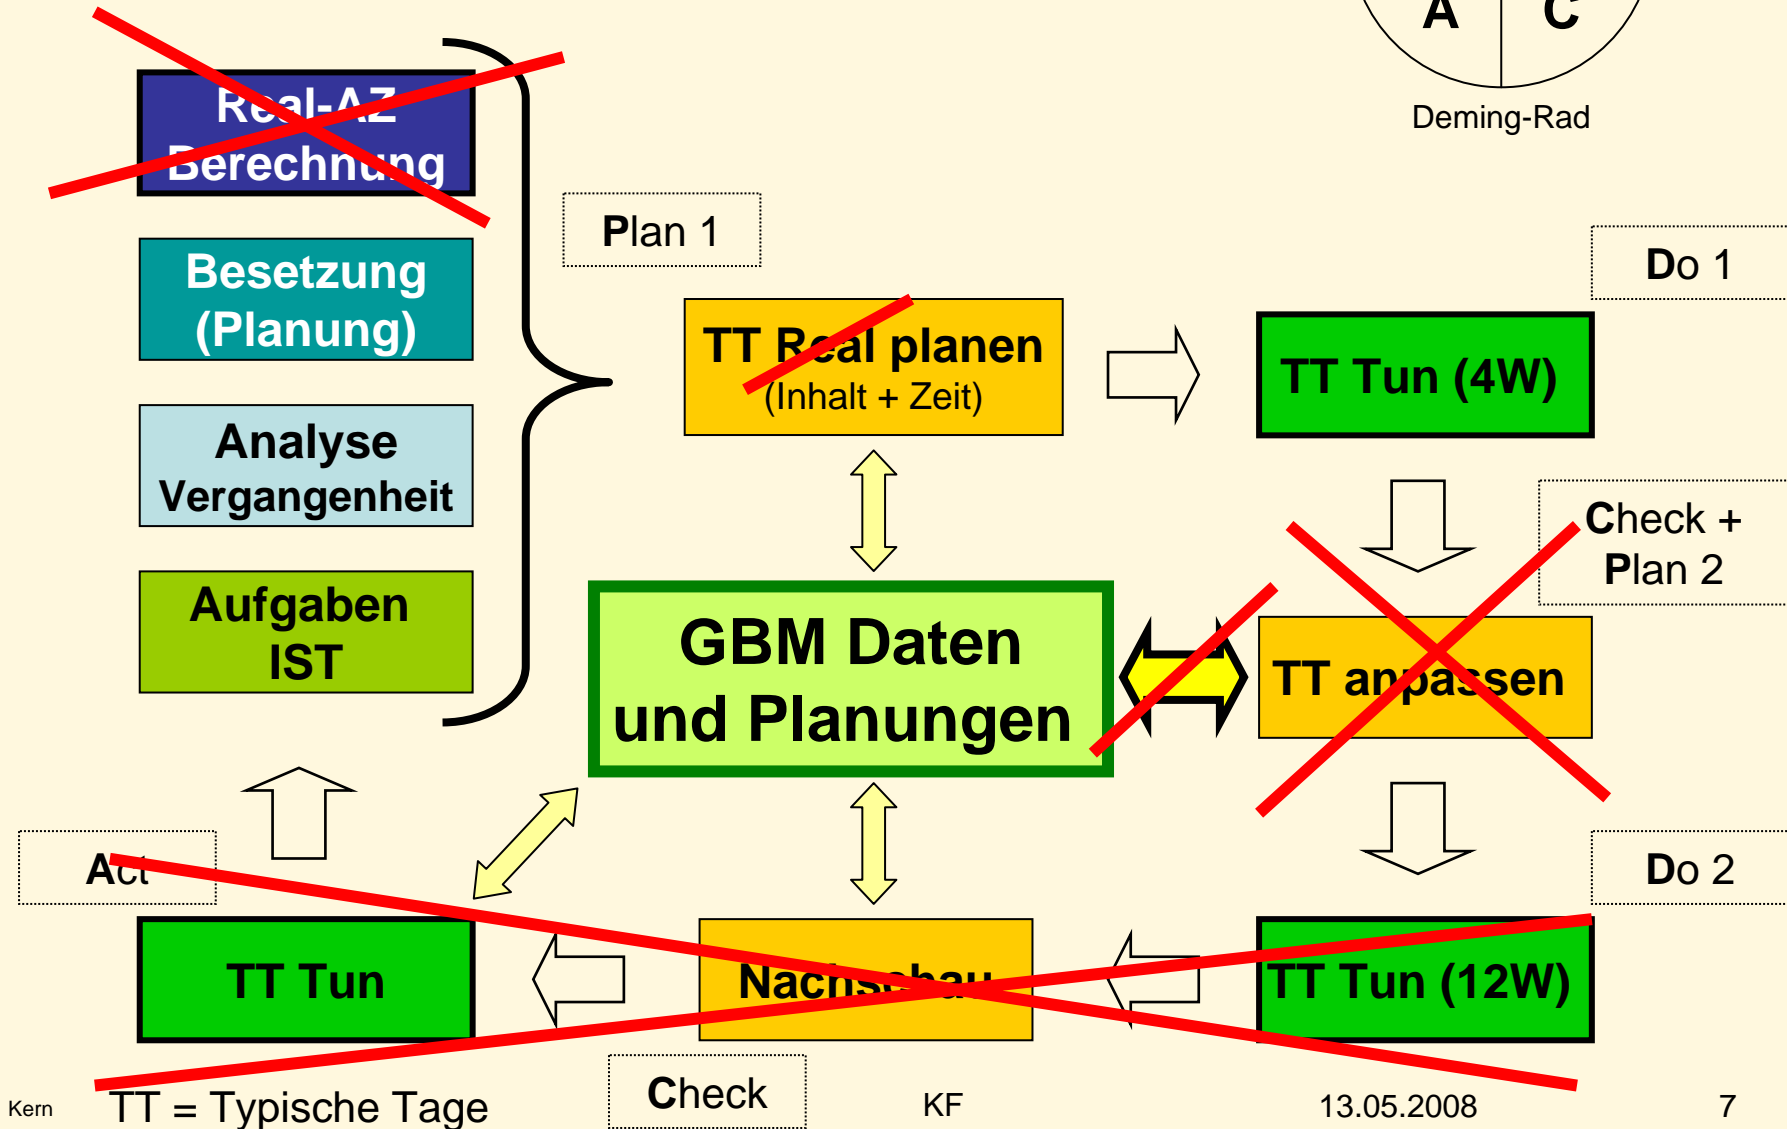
A C

Deming-Rad

Real-AZ Berechnung

Besetzung (Planung)

Analyse Vergangenheit

Aufgaben IST

Plan 1

TT Real planen (Inhalt + Zeit)

Do 1

TT Tun (4W)

Check + Plan 2

GBM Daten und Planungen

TT anpassen

Act

Do 2

TT Tun

Nachschau

TT Tun (12W)

Kern

TT = Typische Tage

Check

KF

13.05.2008

7